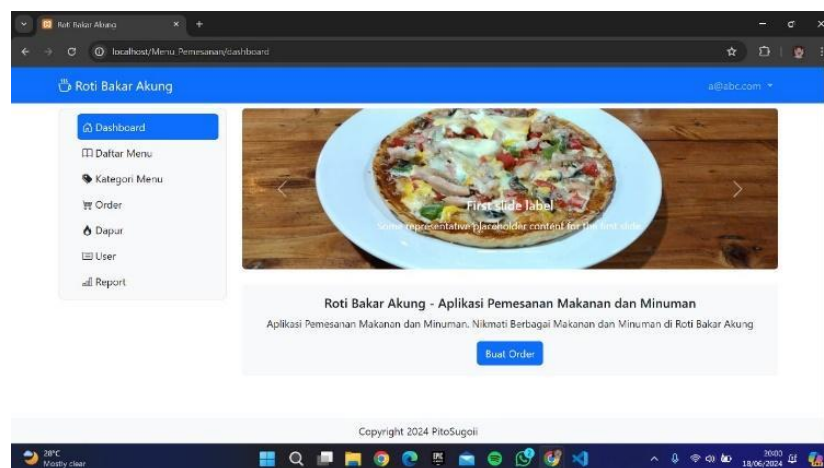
Roti Bakar Akung

localhost/Menu_Pemesanan/dashboard

Roti Bakar Akung

a@abc.com

Dashboard
Daftar Menu
Kategori Menu
Order
Dapur
User
Report

First slide label
Some representative placeholder content for the first slide.

Roti Bakar Akung - Aplikasi Pemesanan Makanan dan Minuman

Aplikasi Pemesanan Makanan dan Minuman. Nikmati Berbagai Makanan dan Minuman di Roti Bakar Akung

Buat Order

Copyright 2024 PitoSugoii

28°C
Mostly clear

20:00
18/06/2024